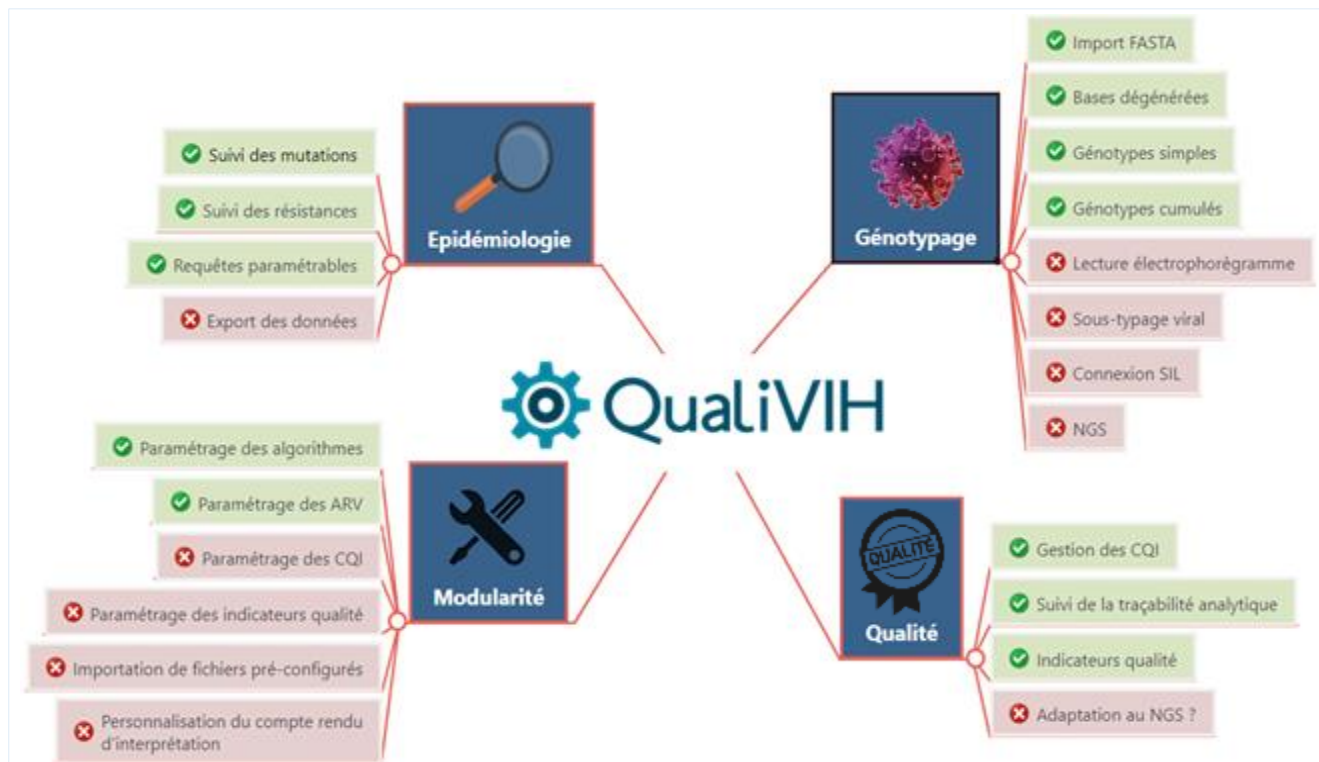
Suivi des mutations
Suivi des résistances
Requêtes paramétrables
Export des données

Epidémiologie

Import FASTA
Bases dégénérées
Génotypes simples
Génotypes cumulés
Lecture électrophorégramme
Sous-typage viral
Connexion SIL
NGS

Génotypage

QualiVIH

Paramétrage des algorithmes
Paramétrage des ARV
Paramétrage des CQI
Paramétrage des indicateurs qualité
Importation de fichiers pré-configurés
Personnalisation du compte rendu d'interprétation

Modularité

QUALITÉ

Qualité

Gestion des CQI
Suivi de la traçabilité analytique
Indicateurs qualité
Adaptation au NGS ?